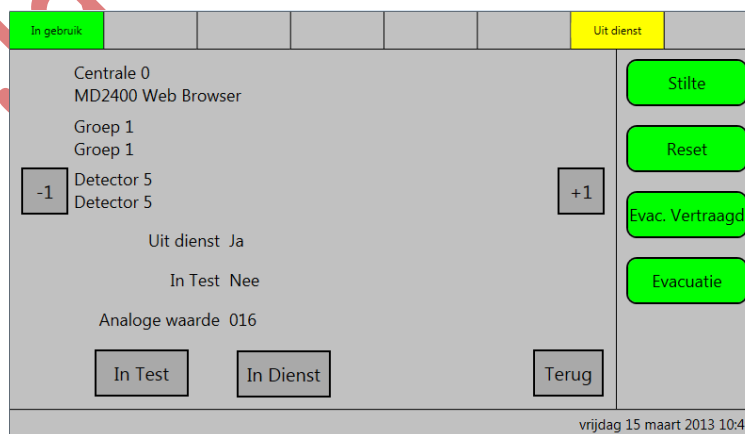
In gebruik | Uit dienst

Centrale 0
MD2400 Web Browser

Groep 1
Groep 1

-1

Detector 5
Detector 5

+1

Uit dienst Ja

In Test Nee

Analoge waarde 016

In Test

In Dienst

Terug

Stilte

Reset

Evac. Vertraagd

Evacuatie

vrijdag 15 maart 2013 10:4